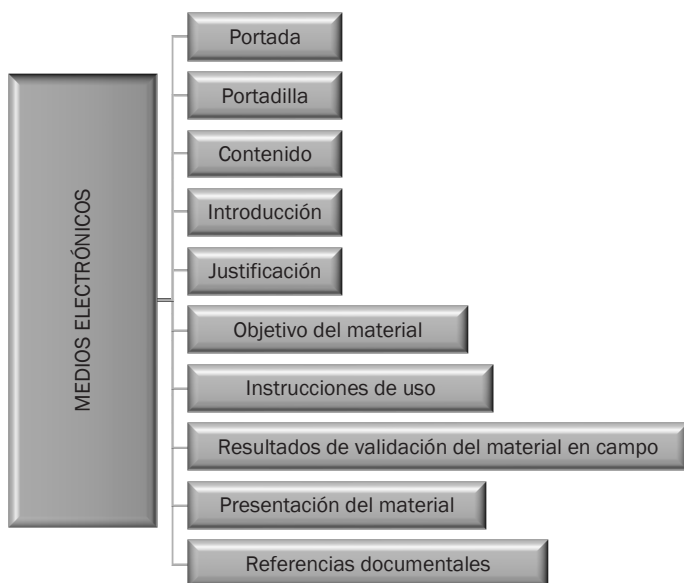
MEDIOS ELECTRÓNICOS

Portada

Portadilla

Contenido

Introducción

Justificación

Objetivo del material

Instrucciones de uso

Resultados de validación del material en campo

Presentación del material

Referencias documentales